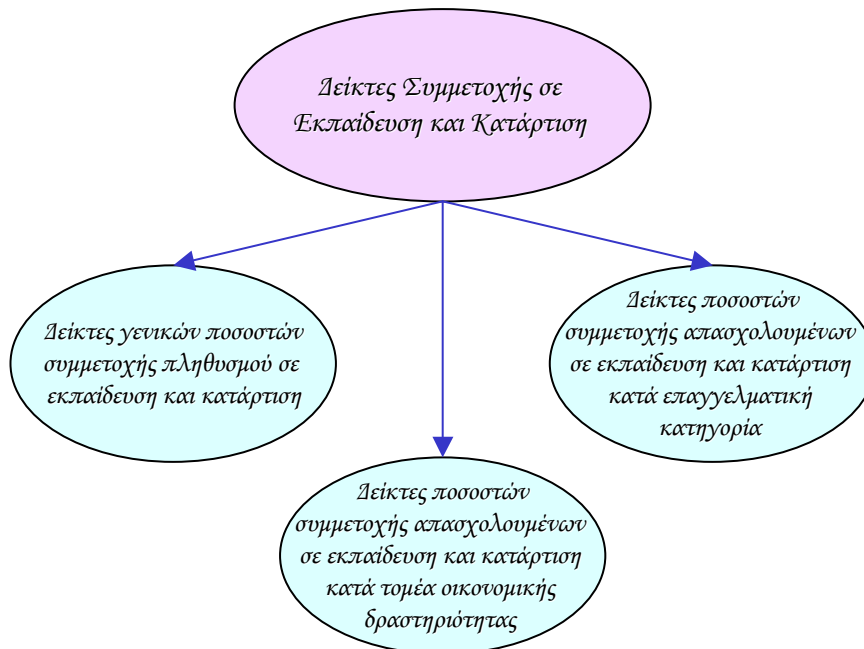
Δείκτες Συμμετοχής σε Εκπαίδευση και Κατάρτιση

Δείκτες γενικών ποσοστών συμμετοχής πληθυσμού σε εκπαίδευση και κατάρτιση

Δείκτες ποσοστών συμμετοχής απασχολουμένων σε εκπαίδευση και κατάρτιση κατά τομέα οικονομικής δραστηριότητας

Δείκτες ποσοστών συμμετοχής απασχολουμένων σε εκπαίδευση και κατάρτιση κατά επαγγελματική κατηγορία